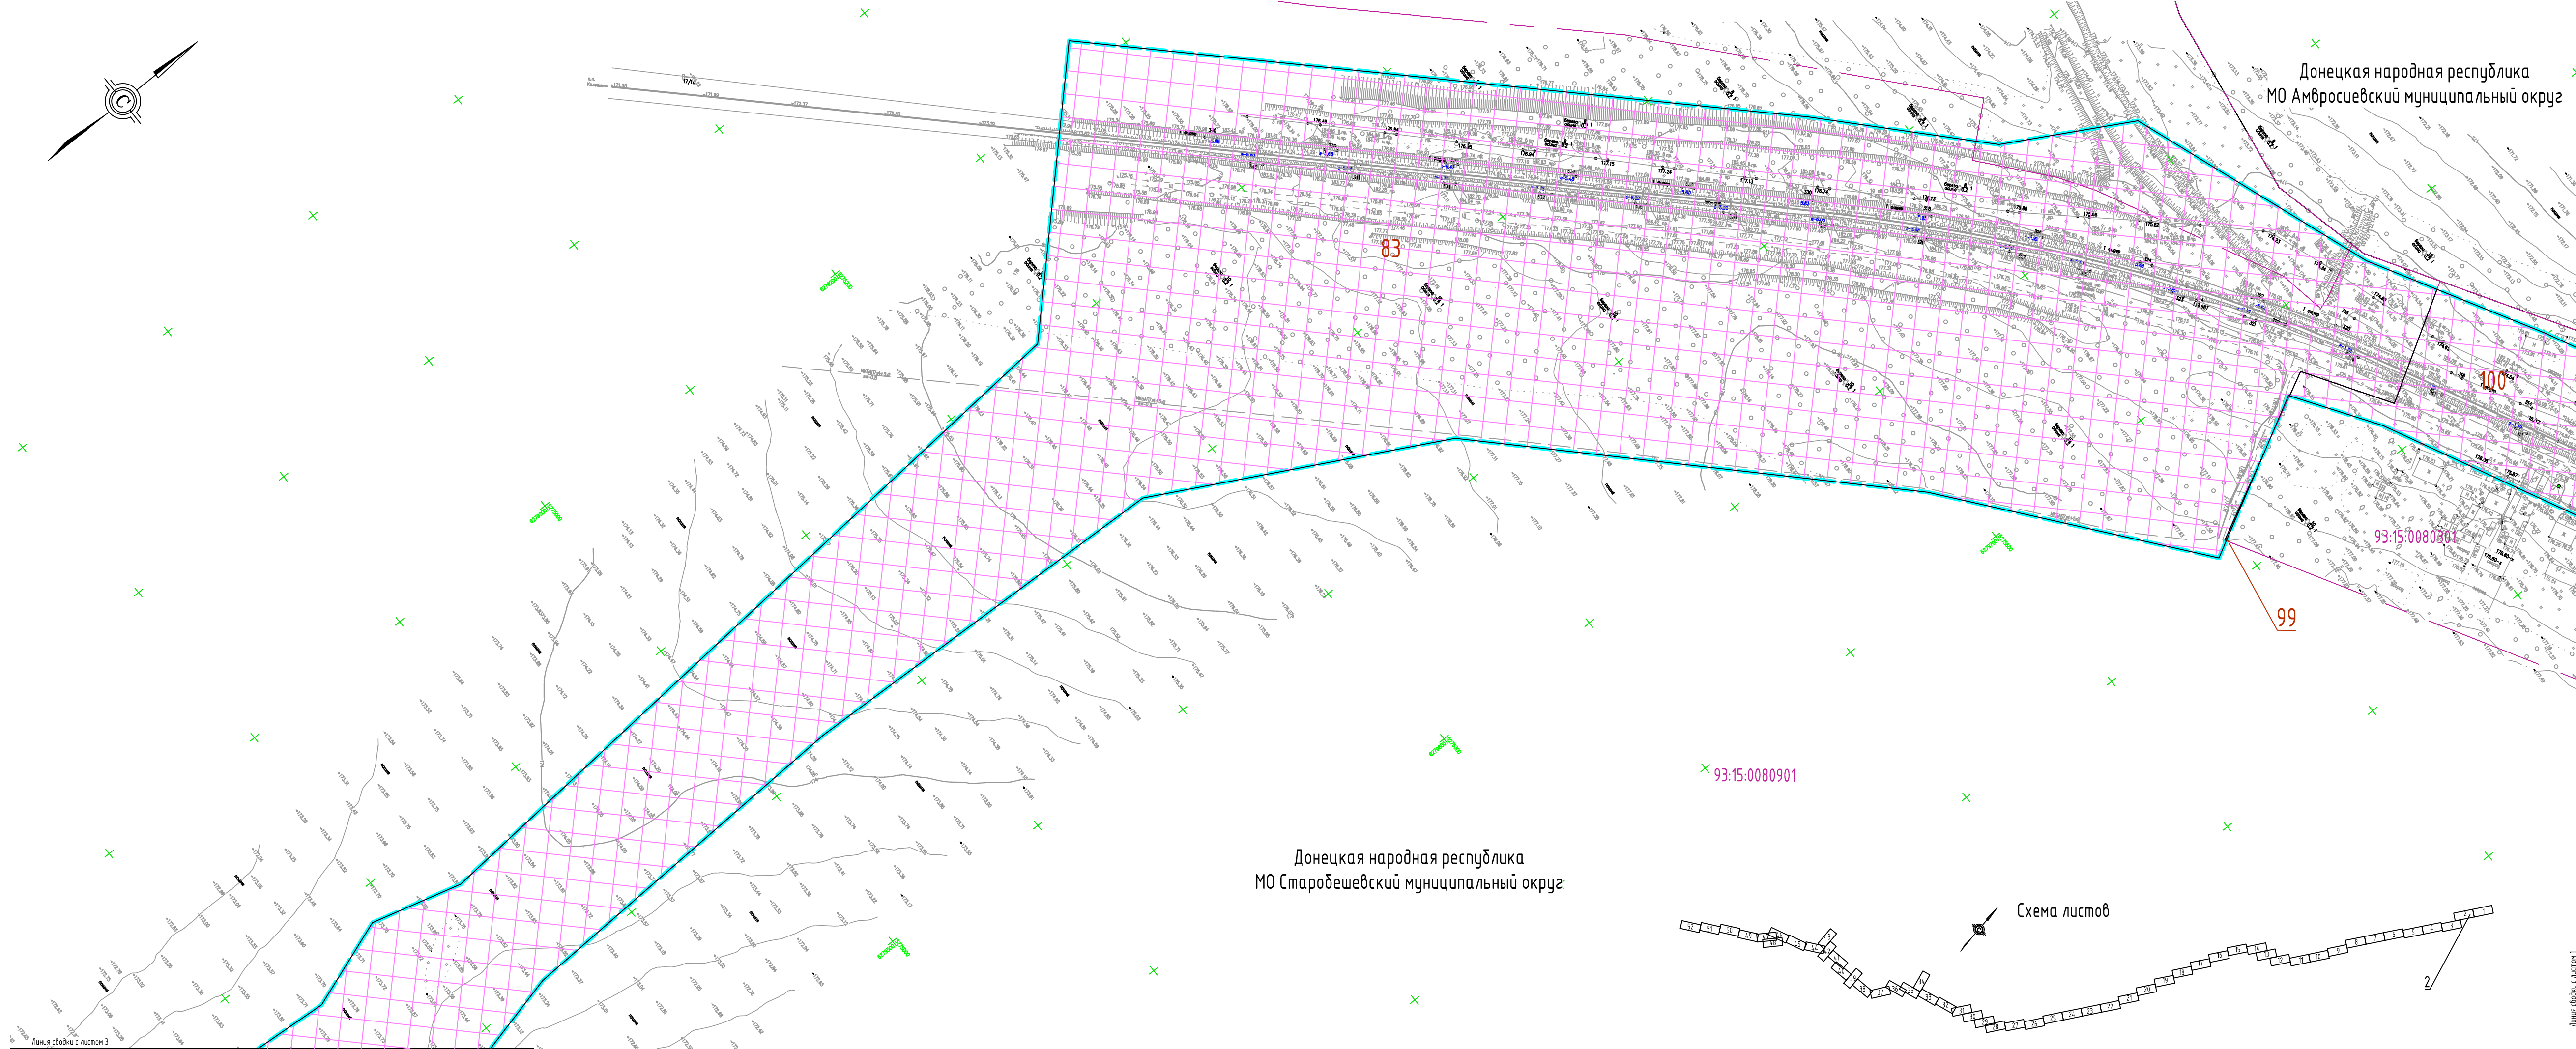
Донецкая народная республика
МО Амвросиевский муниципальный округ

83

100

99

93:15:0080301

93:15:0080901

Донецкая народная республика
МО Старобешевский муниципальный округ

Схема листов

2

Линия сводки с листом 3

Линия сводки с листом 1